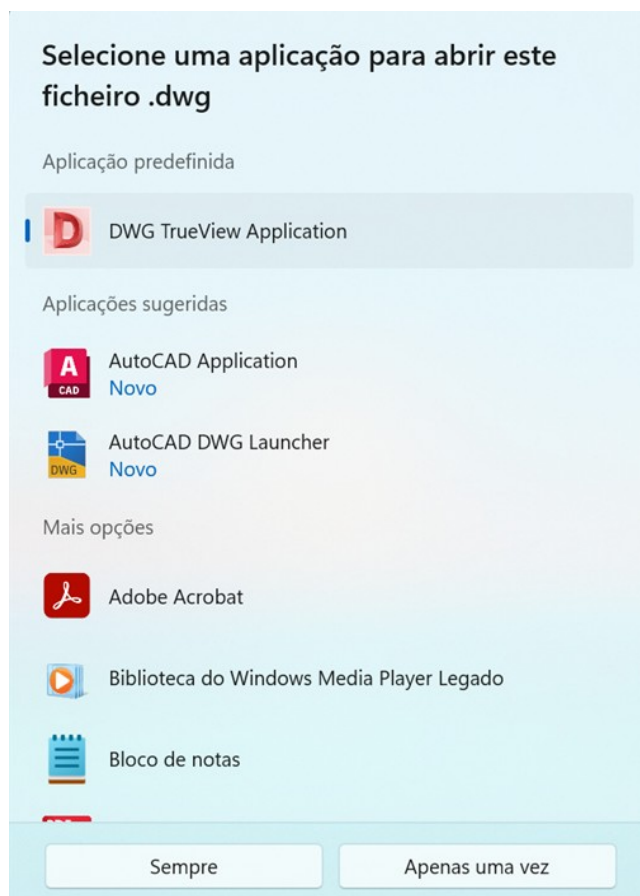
Selecione uma aplicação para abrir este ficheiro .dwg

Aplicação predefinida

D

DWG TrueView Application

Aplicações sugeridas

A
CAD

AutoCAD Application
Novo

DWG

AutoCAD DWG Launcher
Novo

Mais opções

Adobe Acrobat

Biblioteca do Windows Media Player Legado

Bloco de notas

Sempre

Apenas uma vez